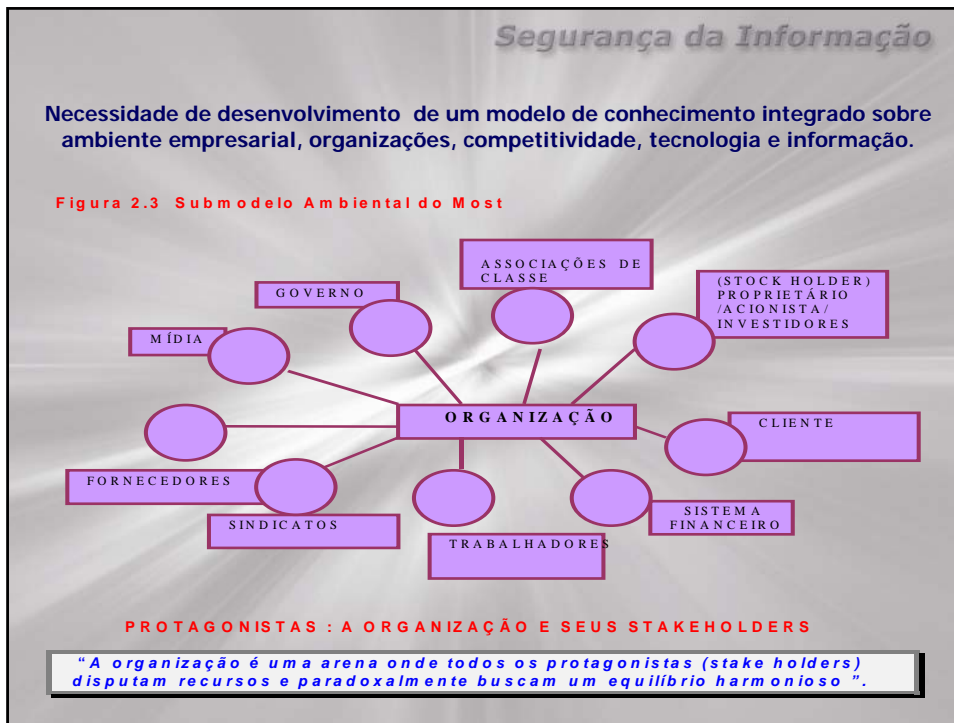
Segurança da Informação

Necessidade de desenvolvimento de um modelo de conhecimento integrado sobre ambiente empresarial, organizações, competitividade, tecnologia e informação.

Figura 2.3 Submodelo Ambiental do Most

ASSOCIAÇÕES DE CLASSE

GOVERNO

(STOCK HOLDER) PROPRIETÁRIO /ACIONISTA/ INVESTIDORES

MÍDIA

ORGANIZAÇÃO

CLIENTE

FORNECEDORES

SINDICATOS

TRABALHADORES

SISTEMA FINANCEIRO

PROTAGONISTAS : A ORGANIZAÇÃO E SEUS STAKEHOLDERS

"A organização é uma arena onde todos os protagonistas (stake holders) disputam recursos e paradoxalmente buscam um equilíbrio harmonioso".